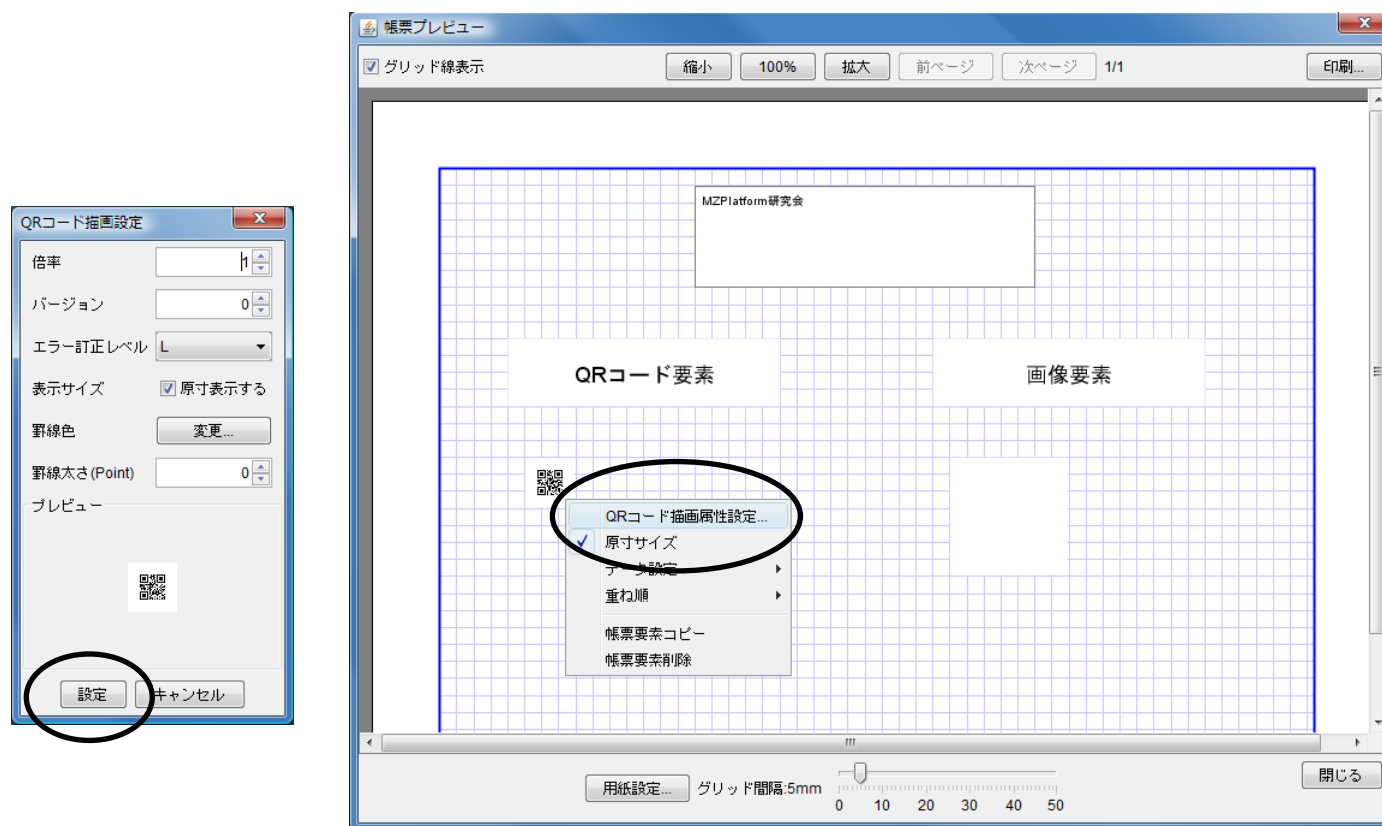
QRコード描画設定

倍率 1

バージョン 0

エラー訂正レベル L

表示サイズ 原寸表示する

罫線色 変更...

罫線太さ(Point) 0

プレビュー

設定 キャンセル

帳票プレビュー

グリッド線表示 縮小 100% 拡大 前ページ 次ページ 1/1 印刷...

MZPlatform研究会

QRコード要素

画像要素

QRコード描画属性設定...
原寸サイズ
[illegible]設定
重ね順
帳票要素コピー
帳票要素削除

用紙設定... グリッド間隔:5mm 0 10 20 30 40 50 閉じる